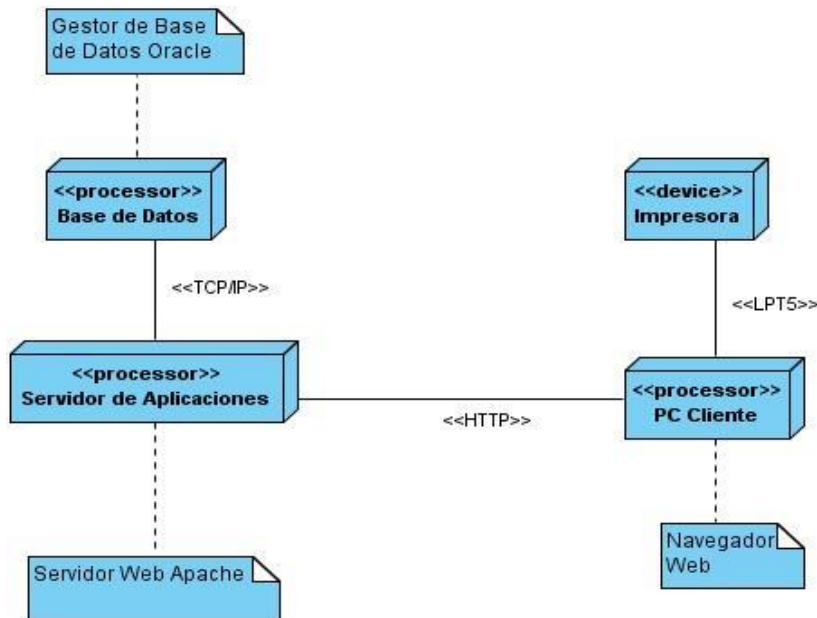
Gestor de Base de Datos Oracle

<<processor>>
Base de Datos

<<device>>
Impresora

<<TCP/IP>>

<<LPT5>>

<<processor>>
Servidor de Aplicaciones

<<HTTP>>

<<processor>>
PC Cliente

Navegador Web

Servidor Web Apache